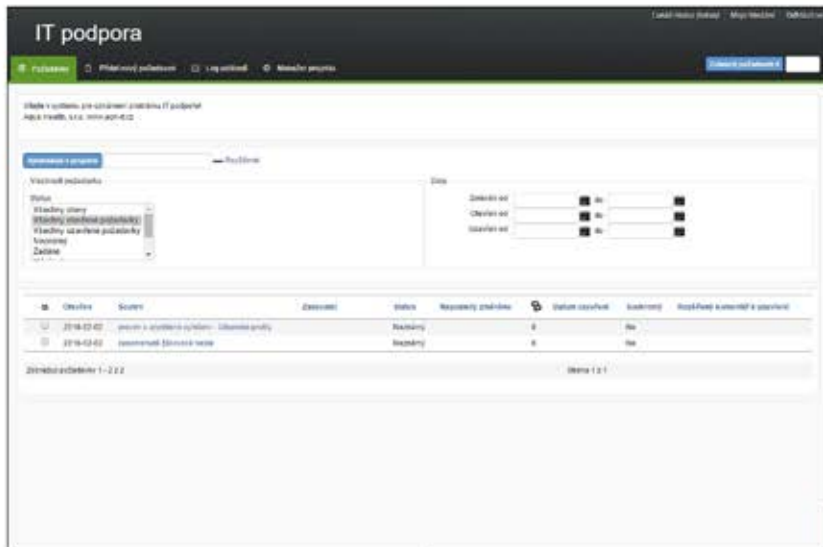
IT podpora

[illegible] | Moje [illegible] | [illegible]

Požadavky | Přidat nový požadavek | Log událostí | Manažer projektu

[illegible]

Vítejte v systému pro označování požadavků IT podpora!
Aqua Health, s.r.o. www.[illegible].cz

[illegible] — Rozšířené

Všechny požadavky

Status
Všechny stavy
Všechny otevřené požadavky
Všechny uzavřené požadavky
Nepotvrzený
Zadáno

Data
Založeno od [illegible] do
Otevřeno od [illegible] do
Uzavřeno od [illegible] do

| ID | Otevřeno | Souhrn | Zpracovatel | Status | Nepřečtený příspěvek | | Datum uzavření | Soukromý | Aktuální komentář k vyřešení |
|---|---|---|---|---|---|---|---|---|---|
| | 2016-02-02 | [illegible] | | Nezadáno | | 0 | | Ne | |
| | 2016-02-02 | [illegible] | | Nezadáno | | 0 | | Ne | |

Zobrazuji požadavky 1 - 2 z 2

Stránka 1 z 1